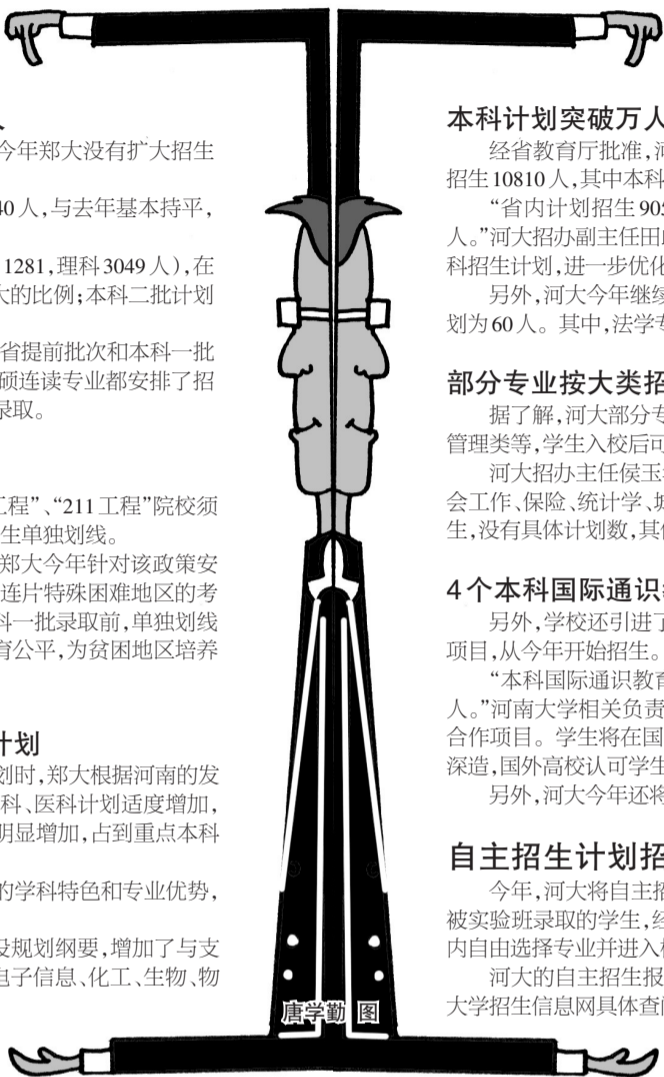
今年郑大没有扩大招生

40人，与去年基本持平，

1281，理科3049人)，在大的比例；本科二批计划

省提前批次和本科一批硕连读专业都安排了招录取。

工程”、“211工程”院校须生单独划线。

郑大今年针对该政策安连片特殊困难地区的考科一批录取前，单独划线育公平，为贫困地区培养

计划

划时，郑大根据河南的发科、医科计划适度增加，明显增加，占到重点本科

的学科特色和专业优势，

设规划纲要，增加了与支电子信息、化工、生物、物

本科计划突破万人

经省教育厅批准，河招生10810人，其中本科

“省内计划招生90人。”河大招办副主任田科招生计划，进一步优化

另外，河大今年继续划为60人。其中，法学专

部分专业按大类招

据了解，河大部分专管理类等，学生入校后可

河大招办主任侯玉会工作、保险、统计学、生，没有具体计划数，其

4个本科国际通识

另外，学校还引进了项目，从今年开始招生。

“本科国际通识教育人。”河南大学相关负责合作项目。学生将在国深造，国外高校认可学生

另外，河大今年还将

自主招生计划招

今年，河大将自主招被实验班录取的学生，经内自由选择专业并进入

河大的自主招生报大学招生信息网具体查

唐学勤 图